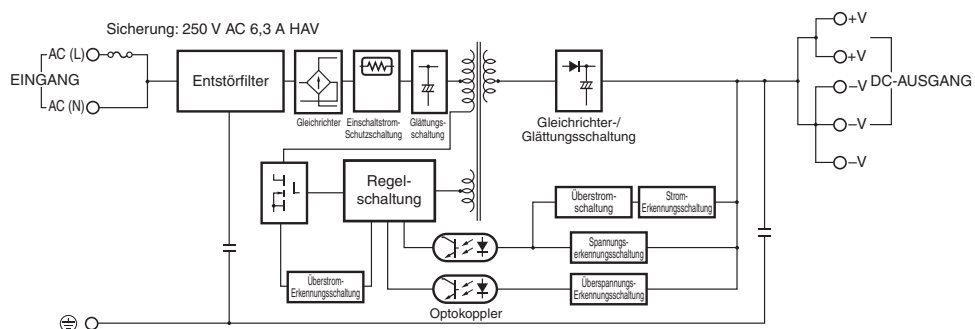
Sicherung: 250 V AC 6,3 A HAV

AC (L)

EINGANG

AC (N)

Entstörfilter

Gleichrichter

Einschaltstrom-Schutzschaltung

Glättungs-schaltung

Gleichrichter-/Glättungsschaltung

+V

+V

–V

–V

–V

DC-AUSGANG

Regel-schaltung

Überstrom-schaltung

Strom-Erkennungsschaltung

Spannungs-erkennungsschaltung

Überstrom-Erkennungsschaltung

Überspannungs-Erkennungsschaltung

Optokoppler